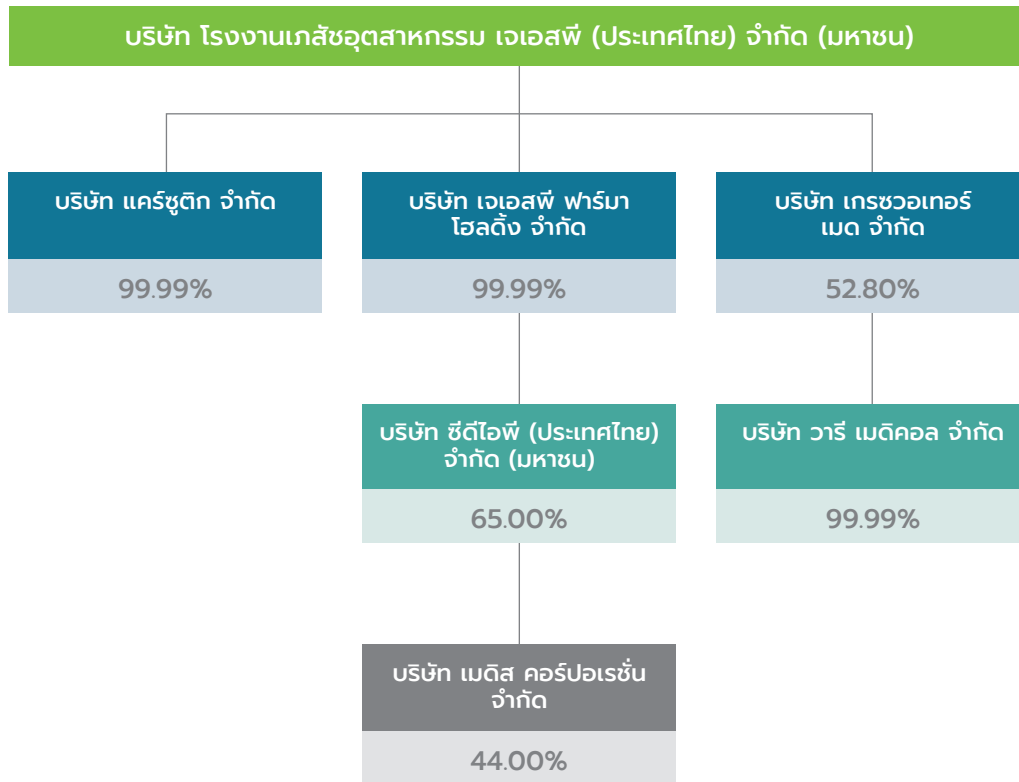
บริษัท โรงงานเภสัชอุตสาหกรรม เจเอสพี (ประเทศไทย) จำกัด (มหาชน)

บริษัท แคร์ซูติก จำกัด

99.99%

บริษัท เจเอสพี ฟาร์มา โฮลดิ้ง จำกัด

99.99%

บริษัท เกรซวอเทอร์ เมด จำกัด

52.80%

บริษัท ซีดีไอพี (ประเทศไทย) จำกัด (มหาชน)

65.00%

บริษัท วารี เมดิคอล จำกัด

99.99%

บริษัท เมดิส คอร์ปอเรชั่น จำกัด

44.00%